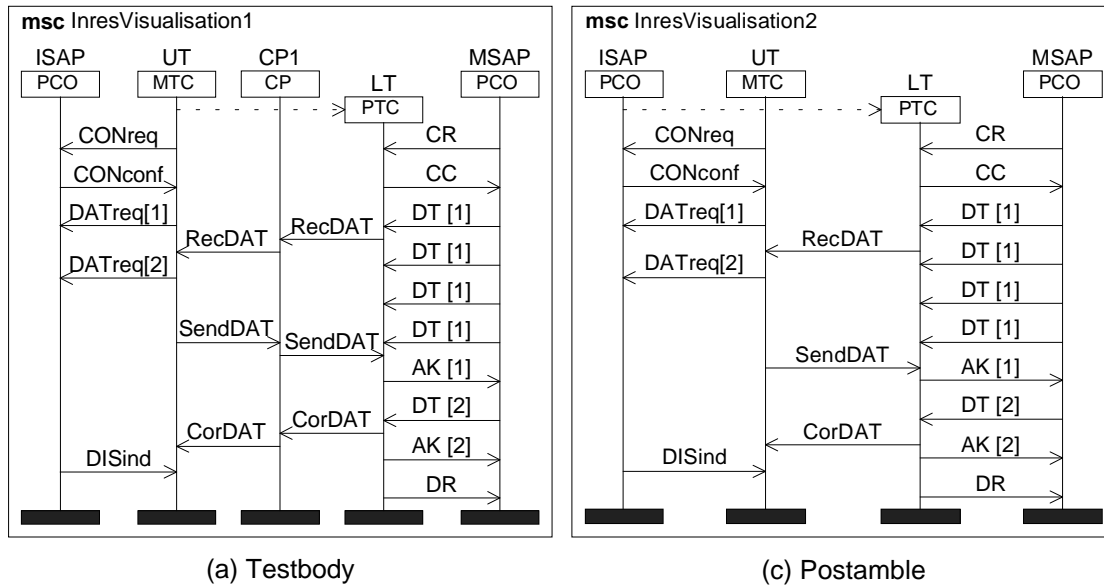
**msc** InresVisualisation1

ISAP
PCO

UT
MTC

CP1
CP

LT
PTC

MSAP
PCO

CONreq
CR
CONconf
CC
DATreq[1]
DT [1]
RecDAT
RecDAT
DT [1]
DATreq[2]
DT [1]
SendDAT
SendDAT
DT [1]
AK [1]
CorDAT
DT [2]
CorDAT
AK [2]
DISind
DR

(a) Testbody

**msc** InresVisualisation2

ISAP
PCO

UT
MTC

LT
PTC

MSAP
PCO

CONreq
CR
CONconf
CC
DATreq[1]
DT [1]
RecDAT
DT [1]
DATreq[2]
DT [1]
DT [1]
SendDAT
AK [1]
DT [2]
CorDAT
AK [2]
DISind
DR

(c) Postamble